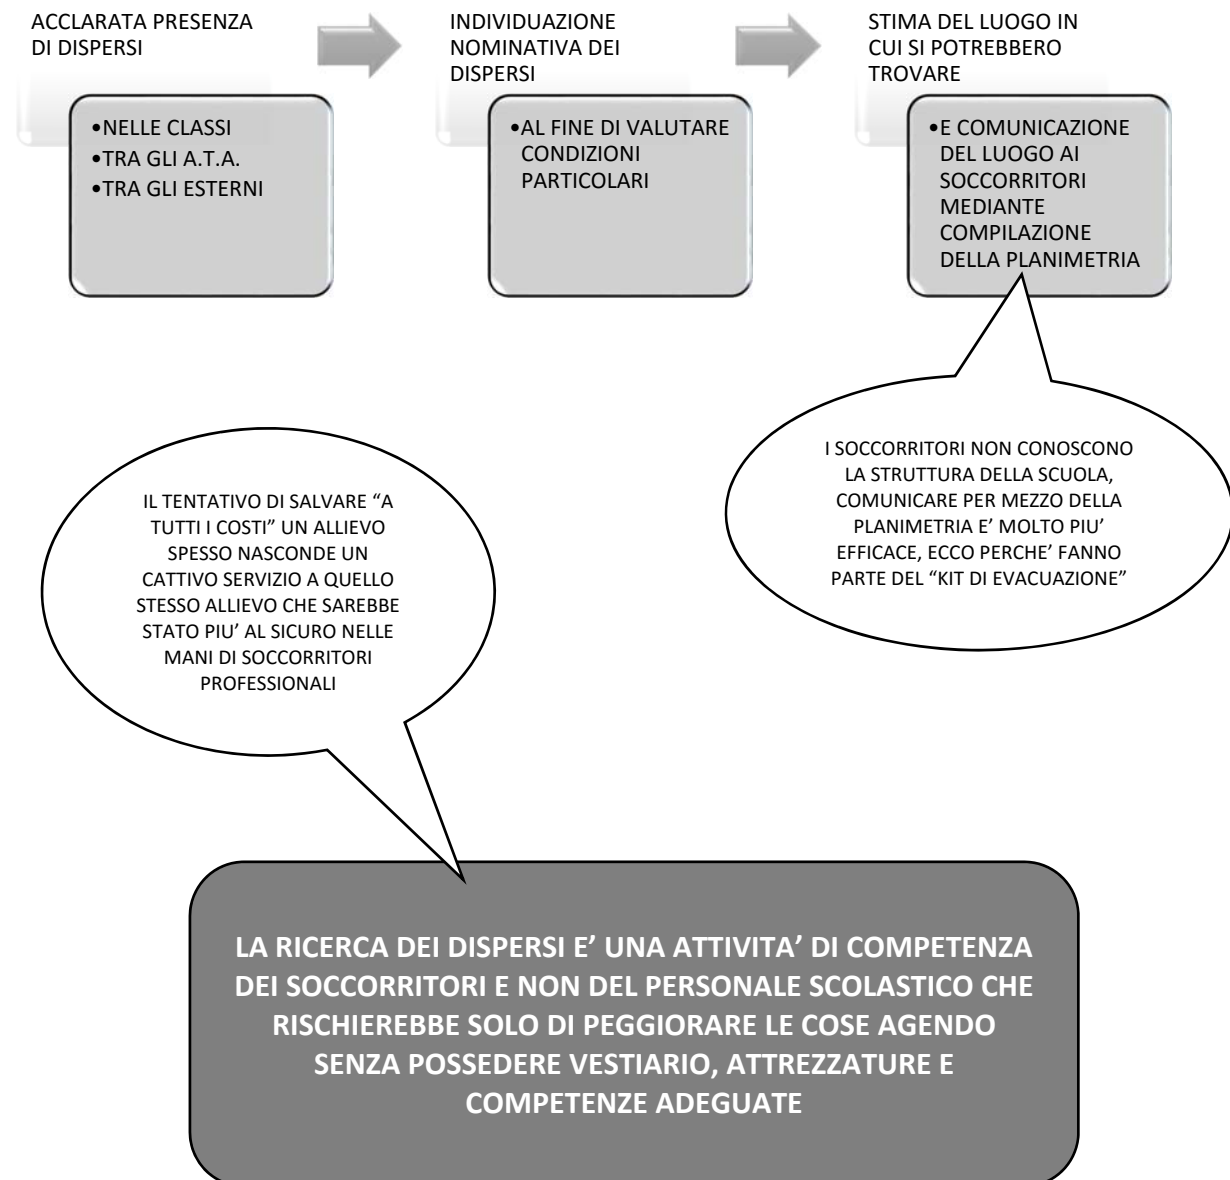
ACCLARATA PRESENZA DI DISPERSI

•NELLE CLASSI
•TRA GLI A.T.A.
•TRA GLI ESTERNI

INDIVIDUAZIONE NOMINATIVA DEI DISPERSI

•AL FINE DI VALUTARE CONDIZIONI PARTICOLARI

STIMA DEL LUOGO IN CUI SI POTREBBERO TROVARE

•E COMUNICAZIONE DEL LUOGO AI SOCCORRITORI MEDIANTE COMPILAZIONE DELLA PLANIMETRIA

I SOCCORRITORI NON CONOSCONO LA STRUTTURA DELLA SCUOLA, COMUNICARE PER MEZZO DELLA PLANIMETRIA E' MOLTO PIU' EFFICACE, ECCO PERCHE' FANNO PARTE DEL "KIT DI EVACUAZIONE"

IL TENTATIVO DI SALVARE "A TUTTI I COSTI" UN ALLIEVO SPESSO NASCONDE UN CATTIVO SERVIZIO A QUELLO STESSO ALLIEVO CHE SAREBBE STATO PIU' AL SICURO NELLE MANI DI SOCCORRITORI PROFESSIONALI

LA RICERCA DEI DISPERSI E' UNA ATTIVITA' DI COMPETENZA DEI SOCCORRITORI E NON DEL PERSONALE SCOLASTICO CHE RISCHIEREBBE SOLO DI PEGGIORARE LE COSE AGENDO SENZA POSSEDERE VESTIARIO, ATTREZZATURE E COMPETENZE ADEGUATE